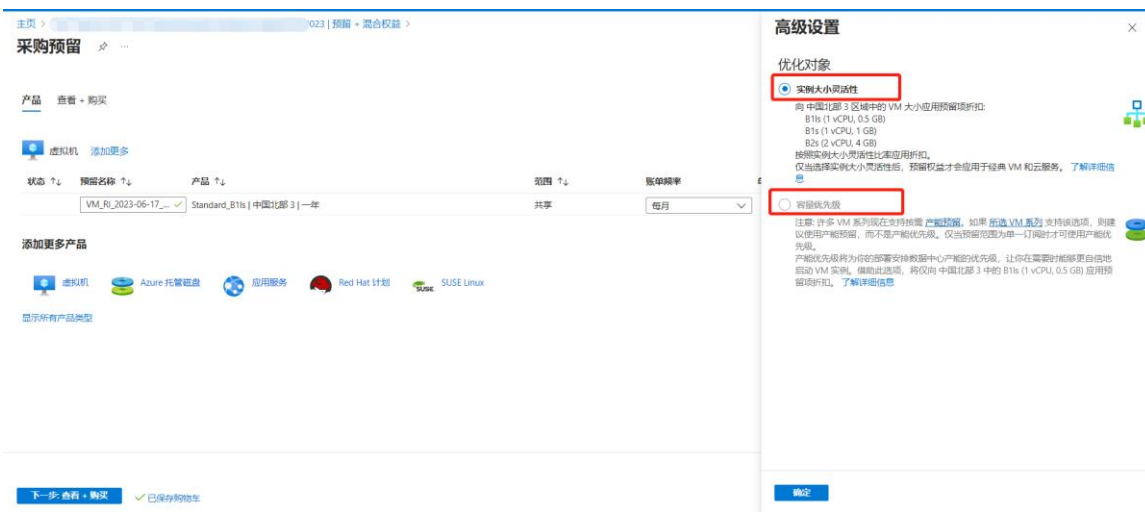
主页 > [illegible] 023 | 预留 + 混合权益 >

采购预留

产品　查看 + 购买

虚拟机　添加更多

| 状态 ↑↓ | 预留名称 ↑↓ | 产品 ↑↓ | 范围 ↑↓ | 账单频率 |
|---|---|---|---|---|
| | VM_RI_2023-06-17_... | Standard_B1ls \| 中国北部 3 \| 一年 | 共享 | 每月 |

添加更多产品

虚拟机　Azure 托管磁盘　应用服务　Red Hat 计划　SUSE Linux

显示所有产品类型

下一步: 查看 + 购买　✓ 已保存购物车

高级设置

优化对象

实例大小灵活性

向 中国北部 3 区域中的 VM 大小应用预留项折扣:
B1ls (1 vCPU, 0.5 GB)
B1s (1 vCPU, 1 GB)
B2s (2 vCPU, 4 GB)
按照实例大小灵活性比率应用折扣。
仅当选择实例大小灵活性后，预留权益才会应用于经典 VM 和云服务。了解详细信息

容量优先级

注意: 许多 VM 系列现在支持按需 产能预留。如果 所选 VM 系列 支持该选项，则建议使用产能预留，而不是产能优先级。仅当预留范围为单一订阅时才可使用产能优先级。
产能优先级将为你的部署安排数据中心产能的优先级，让你在需要时能够更自信地启动 VM 实例。借助此选项，将仅向 中国北部 3 中的 B1ls (1 vCPU, 0.5 GB) 应用预留项折扣。了解详细信息

确定